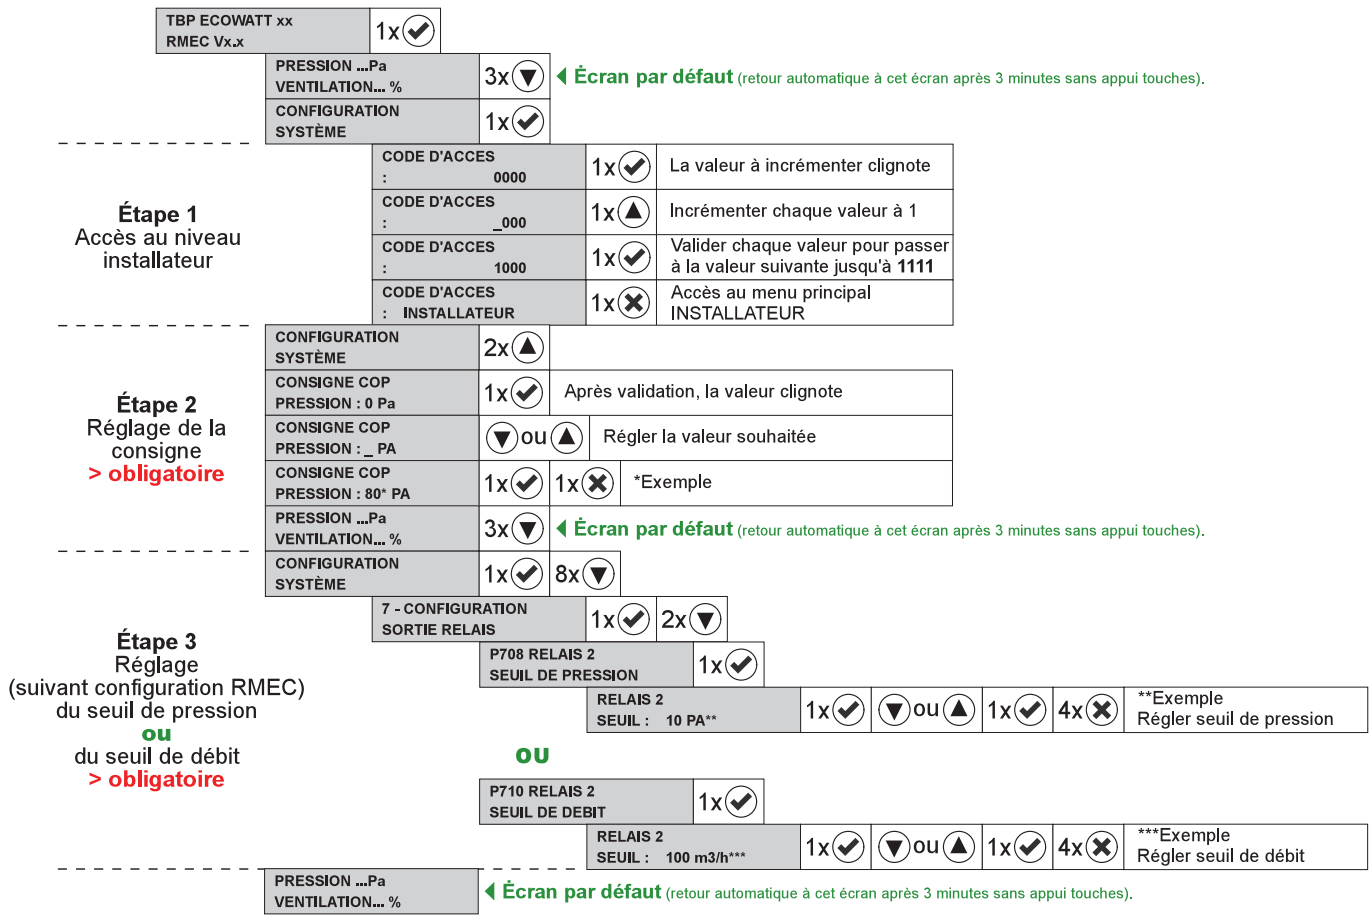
TBP ECOWATT xx
RMEC Vx.x

1x

PRESSION ...Pa
VENTILATION... %

3x

Écran par défaut (retour automatique à cet écran après 3 minutes sans appui touches).

CONFIGURATION
SYSTÈME

1x

Étape 1
Accès au niveau installateur

CODE D'ACCES
: 0000

1x

La valeur à incrémenter clignote

CODE D'ACCES
: _000

1x

Incrémenter chaque valeur à 1

CODE D'ACCES
: 1000

1x

Valider chaque valeur pour passer à la valeur suivante jusqu'à **1111**

CODE D'ACCES
: INSTALLATEUR

1x

Accès au menu principal INSTALLATEUR

Étape 2
Réglage de la consigne
> obligatoire

CONFIGURATION
SYSTÈME

2x

CONSIGNE COP
PRESSION : 0 Pa

1x

Après validation, la valeur clignote

CONSIGNE COP
PRESSION : _ PA

ou

Régler la valeur souhaitée

CONSIGNE COP
PRESSION : 80* PA

1x 1x

*Exemple

PRESSION ...Pa
VENTILATION... %

3x

Écran par défaut (retour automatique à cet écran après 3 minutes sans appui touches).

Étape 3
Réglage
(suivant configuration RMEC)
du seuil de pression
ou
du seuil de débit
> obligatoire

CONFIGURATION
SYSTÈME

1x 8x

7 - CONFIGURATION
SORTIE RELAIS

1x 2x

P708 RELAIS 2
SEUIL DE PRESSION

1x

RELAIS 2
SEUIL : 10 PA**

1x ou 1x 4x

**Exemple
Régler seuil de pression

ou

P710 RELAIS 2
SEUIL DE DEBIT

1x

RELAIS 2
SEUIL : 100 m3/h***

1x ou 1x 4x

***Exemple
Régler seuil de débit

PRESSION ...Pa
VENTILATION... %

Écran par défaut (retour automatique à cet écran après 3 minutes sans appui touches).